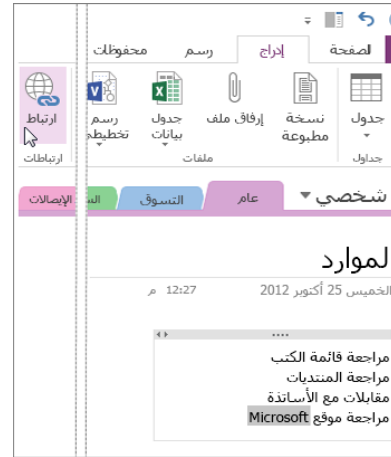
الصفحة إدراج رسم محفوظات

جدول نسخة مطبوعة إرفاق ملف جدول بيانات رسم تخطيطي ارتباط

جداول ملفات ارتباطات

شخصي عام التسوق الـ الإيصالات

الموارد

الخميس 25 أكتوبر 2012 12:27 م

مراجعة قائمة الكتب
مراجعة المنتديات
مقابلات مع الأساتذة
مراجعة موقع Microsoft